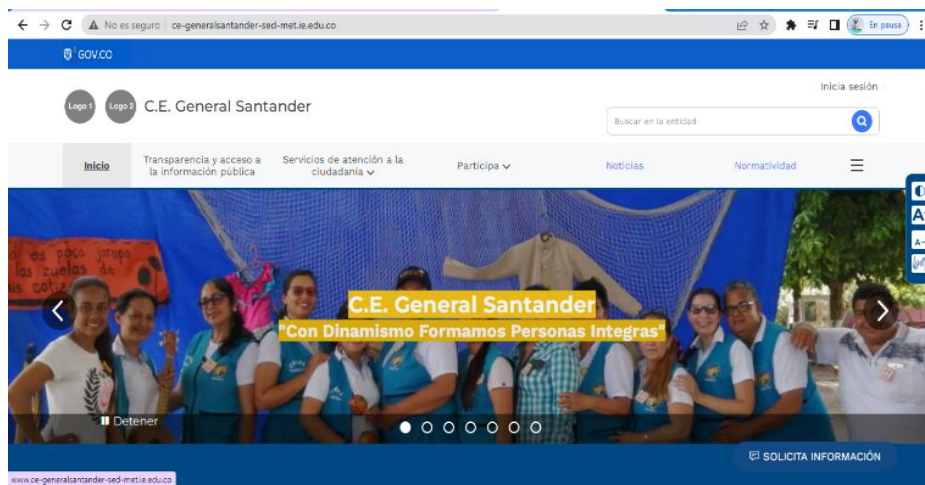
No es seguro | ce-generalsantander-sed-met.ie.edu.co

En pausa

GOV.CO

Logo 1 Logo 2 C.E. General Santander

Inicia sesión

Buscar en la entidad

Inicio

Transparencia y acceso a la información pública

Servicios de atención a la ciudadanía

Participa

Noticias

Normatividad

el poco jorogo las zuelas de las cotiz

C.E. General Santander

"Con Dinamismo Formamos Personas Integras"

Detener

SOLICITA INFORMACIÓN

www.ce-generalsantander-sed-met.ie.edu.co